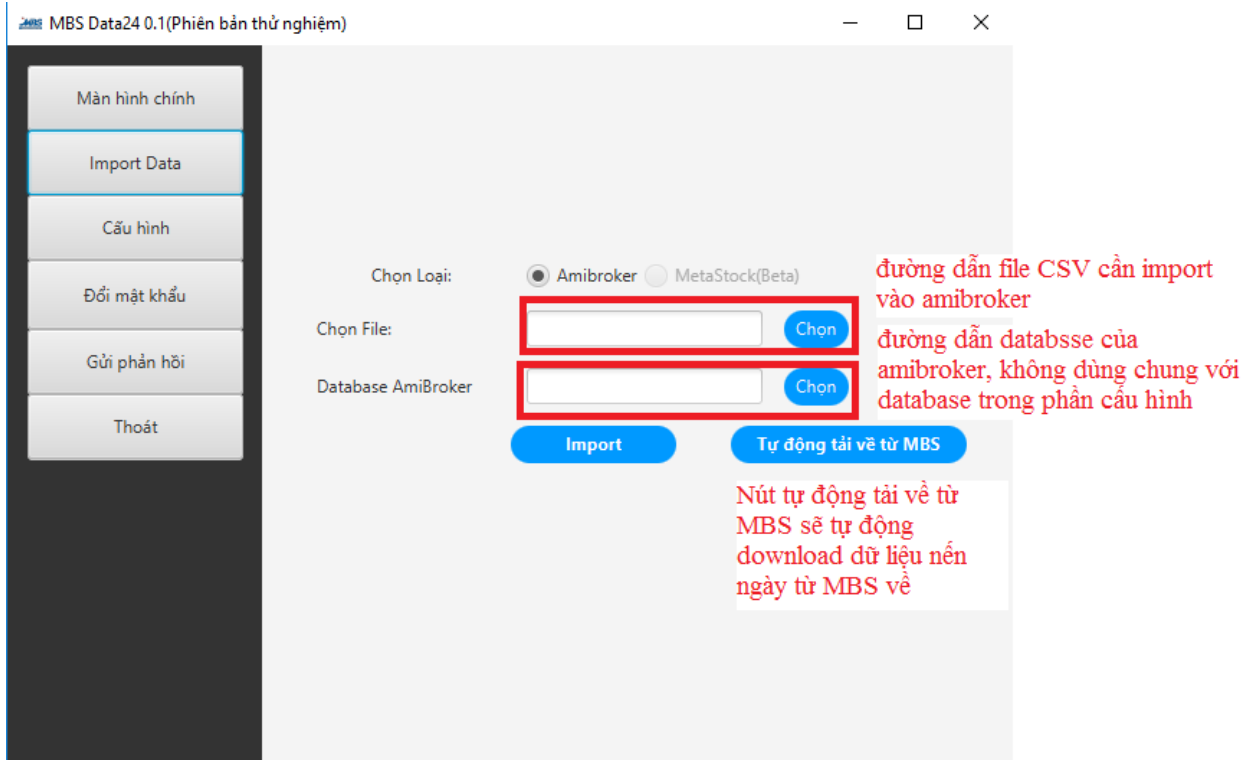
MBS Data24 0.1(Phiên bản thử nghiệm)

Màn hình chính

Import Data

Cấu hình

Đổi mật khẩu

Gửi phản hồi

Thoát

Chọn Loại: Amibroker MetaStock(Beta)

đường dẫn file CSV cần import vào amibroker

Chọn File: Chọn

đường dẫn databsse của amibroker, không dùng chung với database trong phần cấu hình

Database AmiBroker Chọn

Import

Tự động tải về từ MBS

Nút tự động tải về từ MBS sẽ tự động download dữ liệu nến ngày từ MBS về